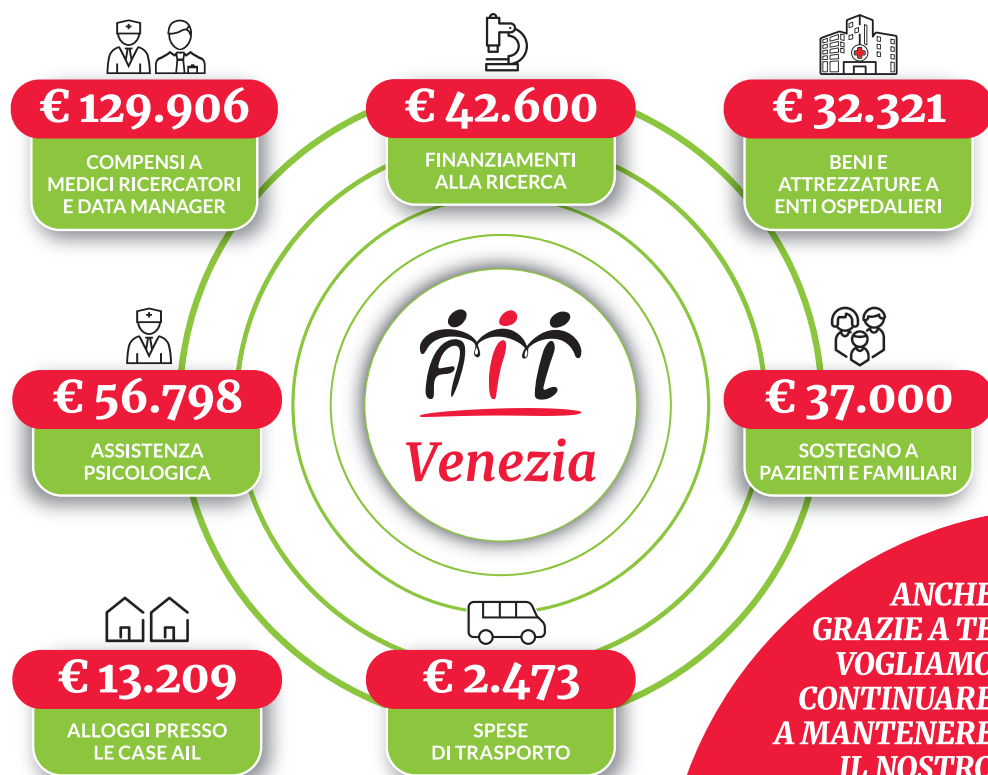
€ 129.906

COMPENSI A MEDICI RICERCATORI E DATA MANAGER

€ 42.600

FINANZIAMENTI ALLA RICERCA

€ 32.321

BENI E ATTREZZATURE A ENTI OSPEDALIERI

€ 56.798

ASSISTENZA PSICOLOGICA

AIL

Venezia

€ 37.000

SOSTEGNO A PAZIENTI E FAMILIARI

€ 13.209

ALLOGGI PRESSO LE CASE AIL

€ 2.473

SPESE DI TRASPORTO

ANCHE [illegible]
GRAZIE A TE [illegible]
VOGLIAMO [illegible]
CONTINUARE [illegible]
A MANTENERE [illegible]
IL NOSTRO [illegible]